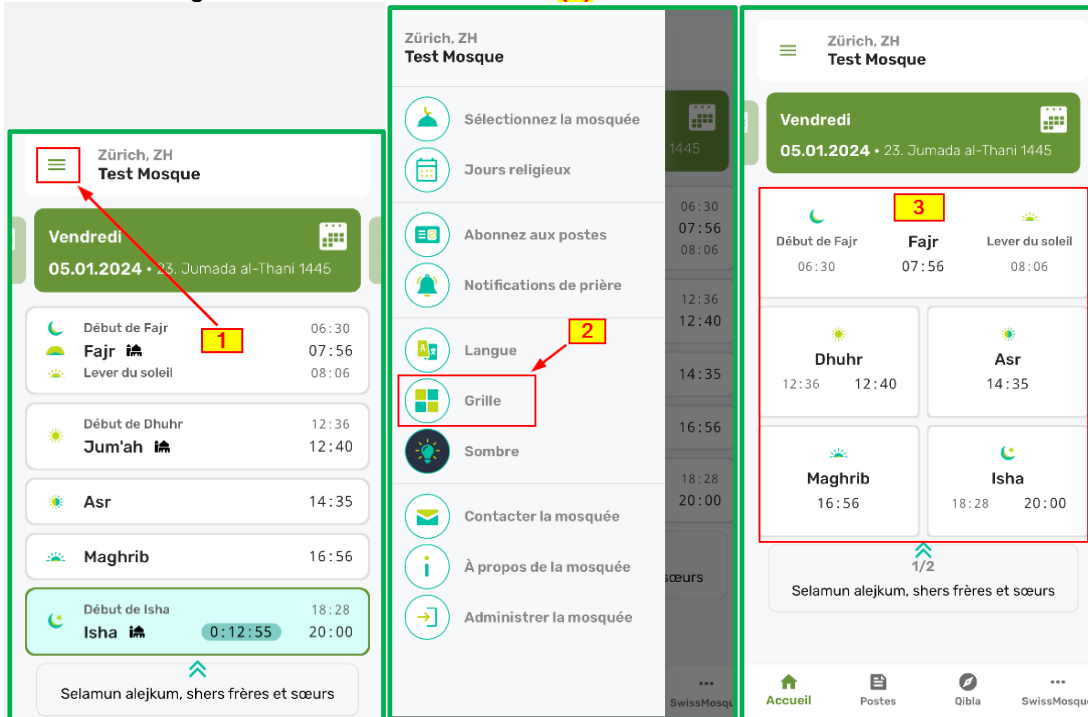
Zürich, ZH
Test Mosque

Vendredi
05.01.2024 • 23. Jumada al-Thani 1445

1

Début de Fajr 06:30
Fajr 07:56
Lever du soleil 08:06

Début de Dhuhr 12:36
Jum'ah 12:40

Asr 14:35

Maghrib 16:56

Début de Isha 18:28
Isha 0:12:55 20:00

Selamun alejkum, shers frères et sœurs

Zürich, ZH
Test Mosque

Sélectionnez la mosquée
Jours religieux
Abonnez aux postes
Notifications de prière
Langue
Grille
Sombre
Contacter la mosquée
À propos de la mosquée
Administrer la mosquée

2

06:30
07:56
08:06
12:36
12:40
14:35
16:56
18:28
20:00
sœurs
SwissMosq

Zürich, ZH
Test Mosque

Vendredi
05.01.2024 • 23. Jumada al-Thani 1445

3

Début de Fajr 06:30
Fajr 07:56
Lever du soleil 08:06

Dhuhr
12:36 12:40

Asr
14:35

Maghrib
16:56

Isha
18:28 20:00

1/2
Selamun alejkum, shers frères et sœurs

Accueil
Postes
Qibla
SwissMosque